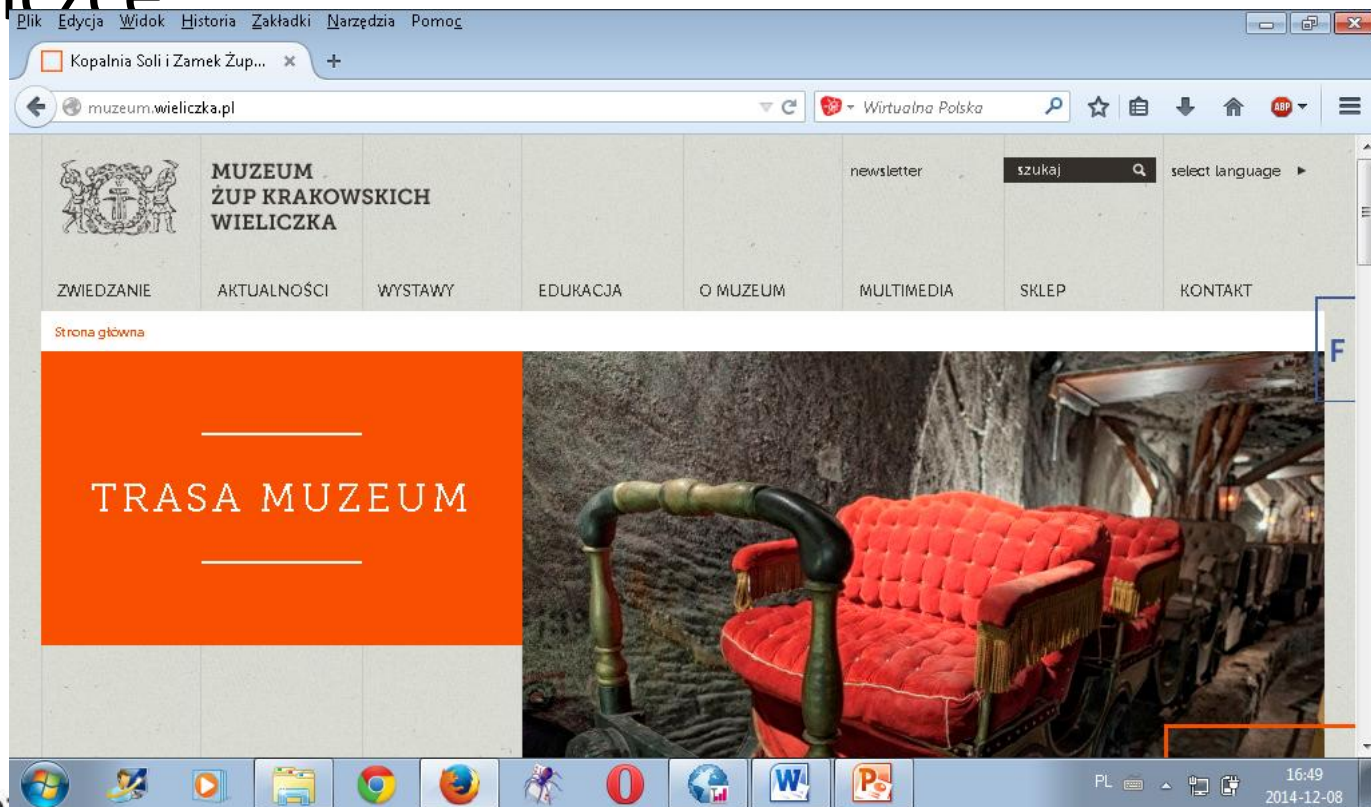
Plik Edycja Widok Historia Zakładki Narzędzia Pomoc

Kopalnia Soli i Zamek Żup...

muzeum.wieliczka.pl

Wirtualna Polska

MUZEUM ŻUP KRAKOWSKICH WIELICZKA

newsletter

szukaj

select language

ZWIEDZANIE AKTUALNOŚCI WYSTAWY EDUKACJA O MUZEUM MULTIMEDIA SKLEP KONTAKT

Strona główna

TRASA MUZEUM

F

PL

16:49
2014-12-08